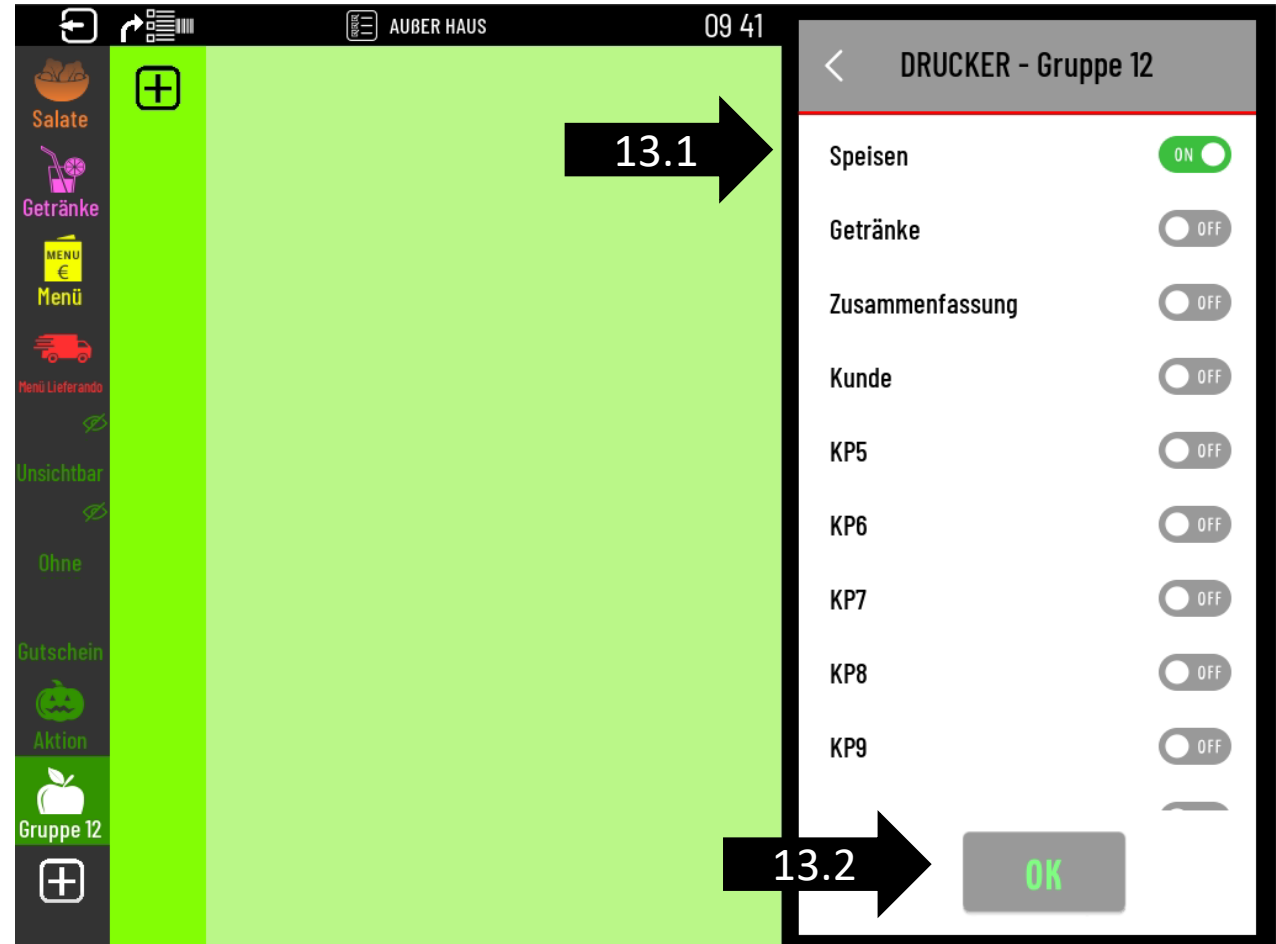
AUßER HAUS
09 41

Salate
Getränke
MENU €
Menü
Menü Lieferando
Unsichtbar
Ohne
Gutschein
Aktion
Gruppe 12

13.1

DRUCKER - Gruppe 12

Speisen ON
Getränke OFF
Zusammenfassung OFF
Kunde OFF
KP5 OFF
KP6 OFF
KP7 OFF
KP8 OFF
KP9 OFF

13.2

OK